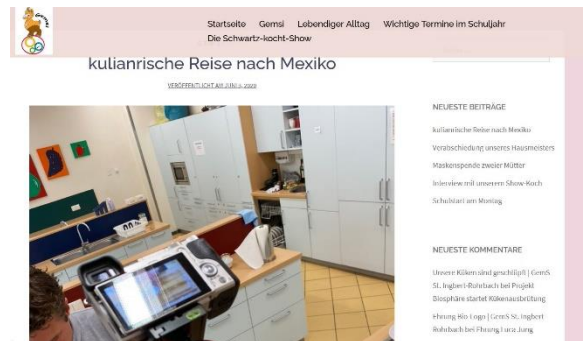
Startseite Gemsi Lebendiger Alltag Wichtige Termine im Schuljahr Die Schwartz-kocht-Show

kulianrische Reise nach Mexiko

VERÖFFENTLICHT AM JUNI 6, 2020

NEUESTE BEITRÄGE

kulianrische Reise nach Mexiko

Verabschiedung unseres Hausmeisters

Maskenspende zweier Mütter

Interview mit unserem Show-Koch

Schulstart am Montag

NEUESTE KOMMENTARE

Unsere Küken sind geschlüpft | GemS St. Ingbert-Rohrbach bei Projekt Biosphäre startet Kükenausbrütung

Ehrung Bio-Logo | GemS St. Ingbert-Rohrbach bei Ehrung Lutz Jung